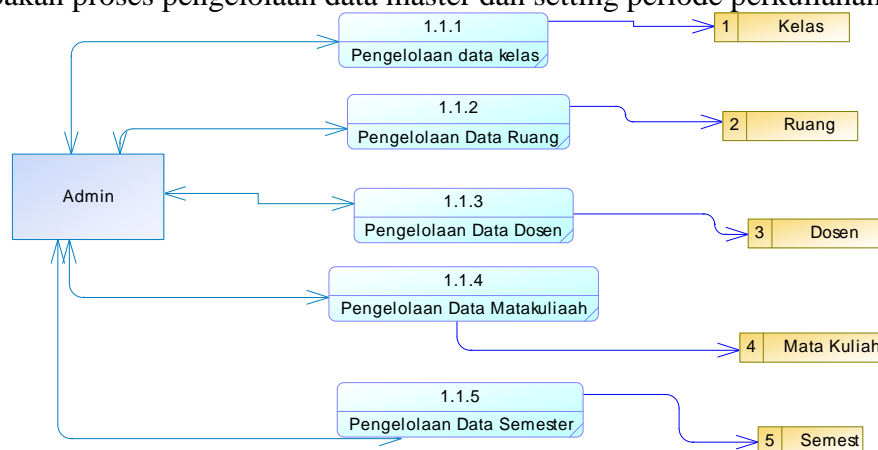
pakan proses pengelolaan data master dan setting periode perkuliahan

Admin

1.1.1
Pengelolaan data kelas

1.1.2
Pengelolaan Data Ruang

1.1.3
Pengelolaan Data Dosen

1.1.4
Pengelolaan Data Matakuliaah

1.1.5
Pengelolaan Data Semester

1 Kelas

2 Ruang

3 Dosen

4 Mata Kuliah

5 Semest